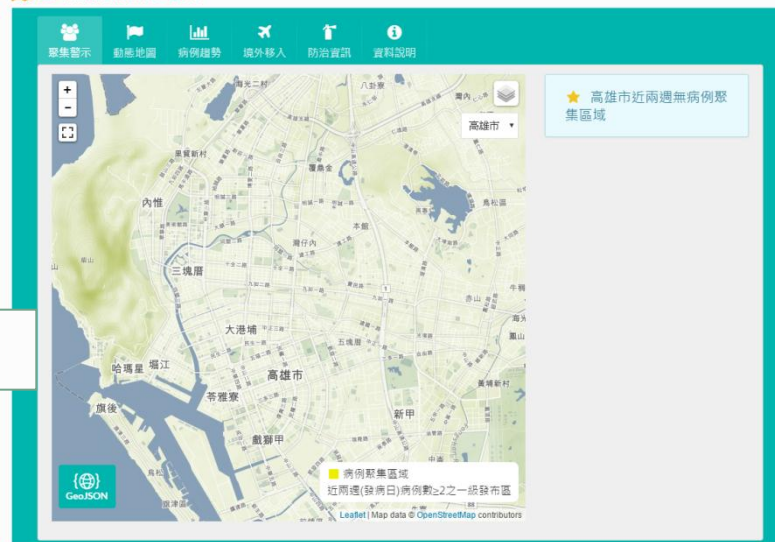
聚集警示 動態地圖 病例趨勢 境外移入 防治資訊 資料說明

+
-

高雄市

★ 高雄市近兩週無病例聚集區域

八卦寮
內惟
三塊厝
大港埔
哈瑪星
堀江
高雄市
苓雅寮
旗後
新甲
戲獅甲
本館
覆鼎金
鳥松
赤山
五塊厝
牛稠埔
鳳山

GeoJSON

病例聚集區域
近兩週(發病日)病例數≥2之一級發布區

Leaflet | Map data © OpenStreetMap contributors